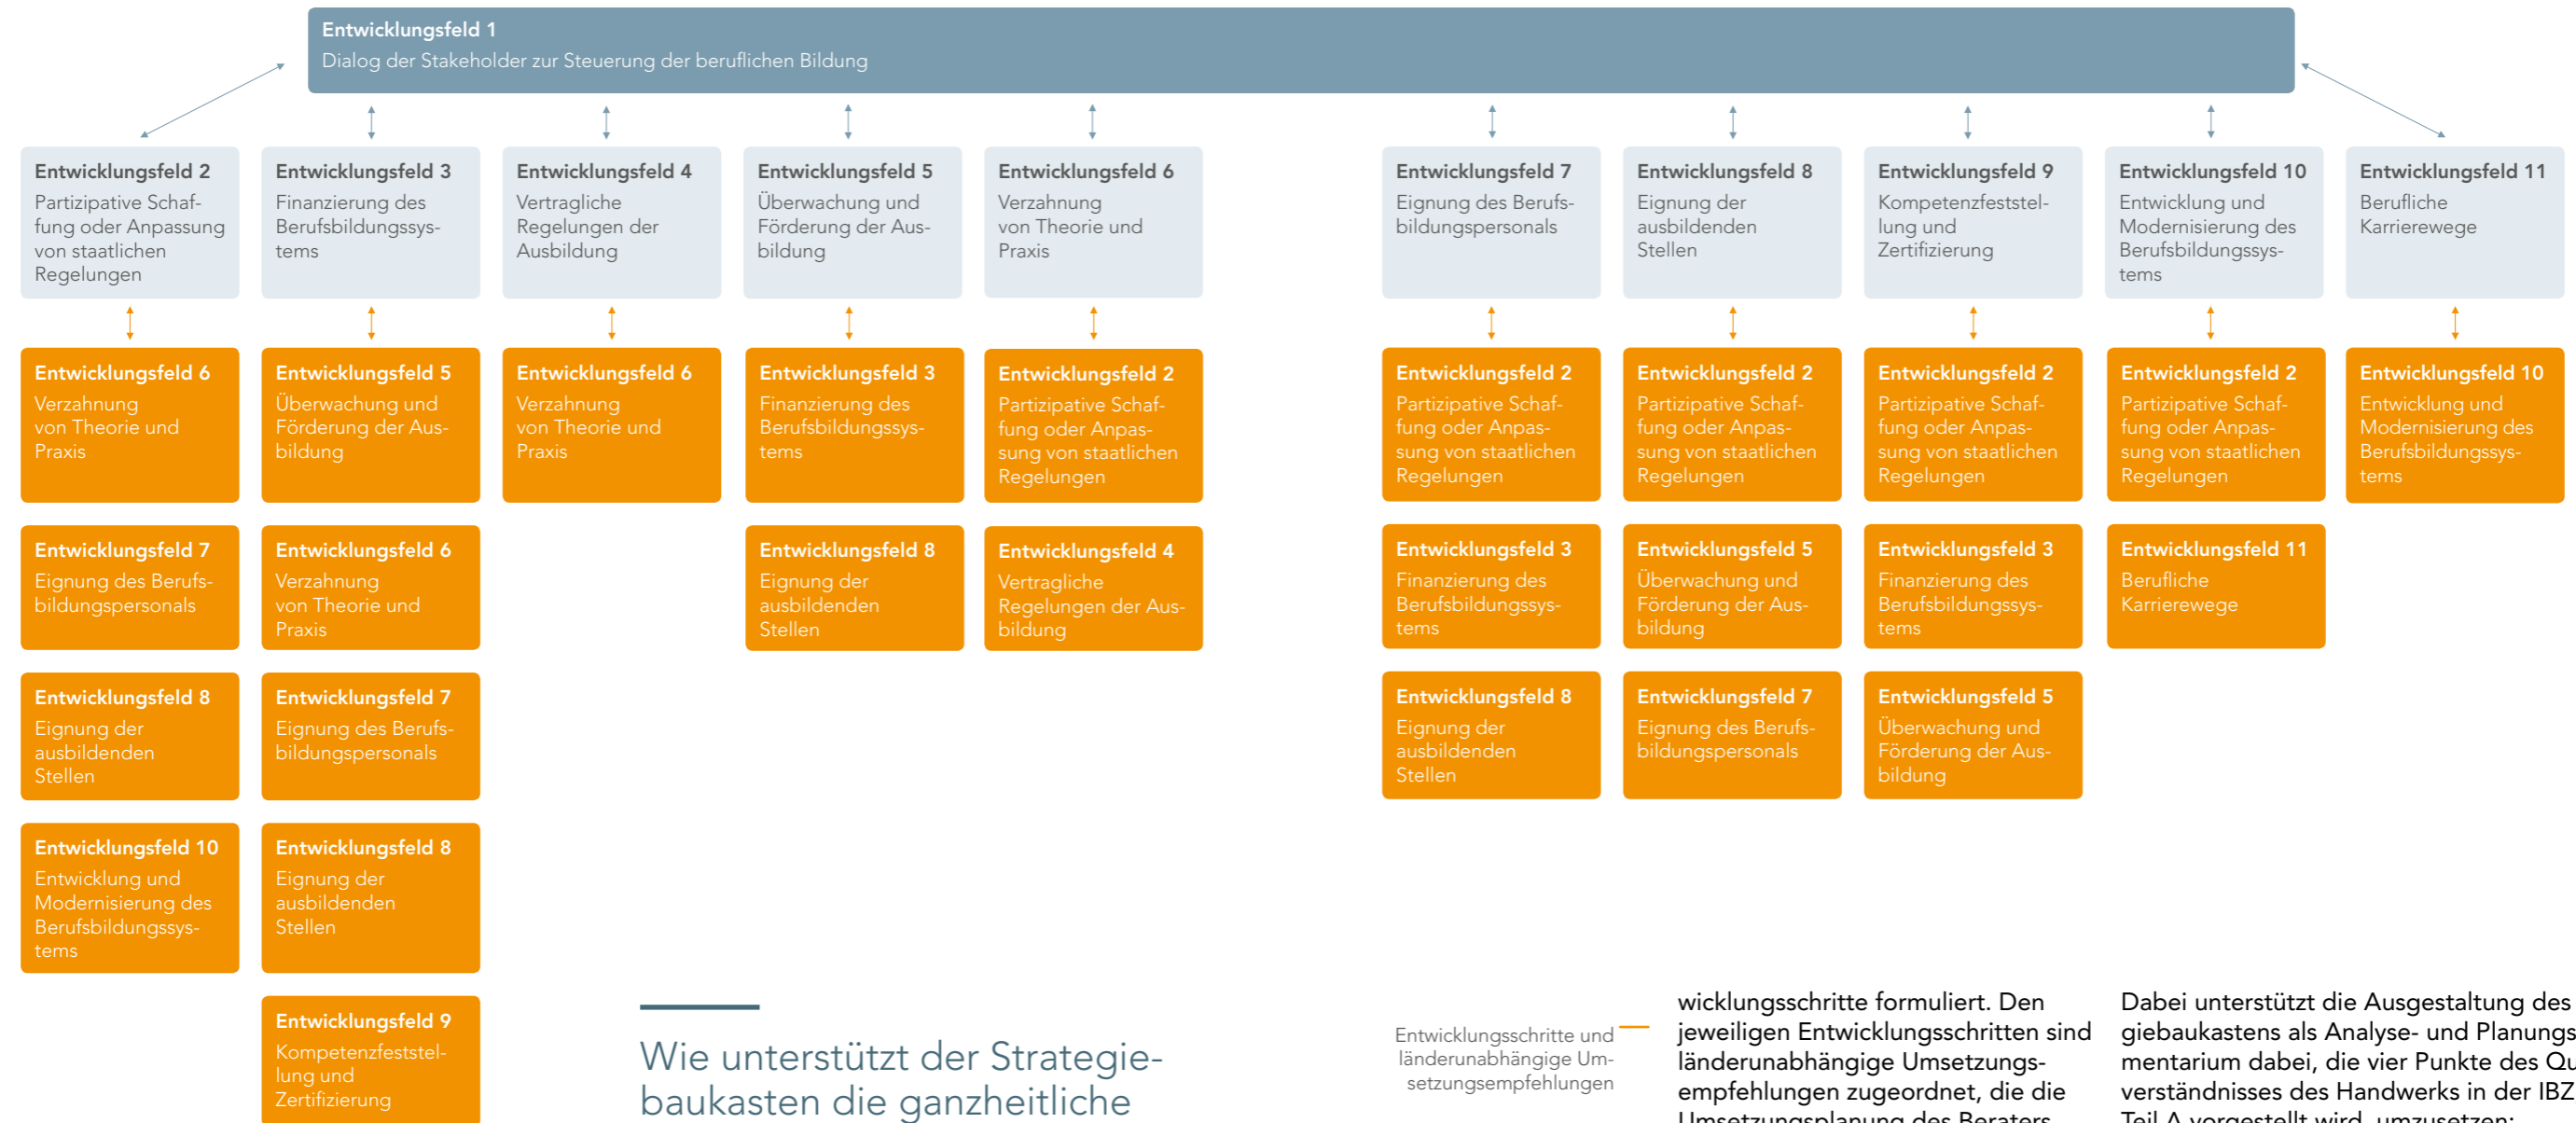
Entwicklungsfeld 1
Dialog der Stakeholder zur Steuerung der beruflichen Bildung

Entwicklungsfeld 2
Partizipative Schaffung oder Anpassung von staatlichen Regelungen

Entwicklungsfeld 3
Finanzierung des Berufsbildungssystems

Entwicklungsfeld 4
Vertragliche Regelungen der Ausbildung

Entwicklungsfeld 5
Überwachung und Förderung der Ausbildung

Entwicklungsfeld 6
Verzahnung von Theorie und Praxis

Entwicklungsfeld 7
Eignung des Berufsbildungspersonals

Entwicklungsfeld 8
Eignung der ausbildenden Stellen

Entwicklungsfeld 9
Kompetenzfeststellung und Zertifizierung

Entwicklungsfeld 10
Entwicklung und Modernisierung des Berufsbildungssystems

Entwicklungsfeld 11
Berufliche Karrierewege

Entwicklungsfeld 6
Verzahnung von Theorie und Praxis

Entwicklungsfeld 7
Eignung des Berufsbildungspersonals

Entwicklungsfeld 8
Eignung der ausbildenden Stellen

Entwicklungsfeld 10
Entwicklung und Modernisierung des Berufsbildungssystems

Entwicklungsfeld 5
Überwachung und Förderung der Ausbildung

Entwicklungsfeld 6
Verzahnung von Theorie und Praxis

Entwicklungsfeld 7
Eignung des Berufsbildungspersonals

Entwicklungsfeld 8
Eignung der ausbildenden Stellen

Entwicklungsfeld 9
Kompetenzfeststellung und Zertifizierung

Entwicklungsfeld 6
Verzahnung von Theorie und Praxis

Entwicklungsfeld 3
Finanzierung des Berufsbildungssystems

Entwicklungsfeld 8
Eignung der ausbildenden Stellen

Entwicklungsfeld 2
Partizipative Schaffung oder Anpassung von staatlichen Regelungen

Entwicklungsfeld 4
Vertragliche Regelungen der Ausbildung

Entwicklungsfeld 2
Partizipative Schaffung oder Anpassung von staatlichen Regelungen

Entwicklungsfeld 3
Finanzierung des Berufsbildungssystems

Entwicklungsfeld 8
Eignung der ausbildenden Stellen

Entwicklungsfeld 2
Partizipative Schaffung oder Anpassung von staatlichen Regelungen

Entwicklungsfeld 5
Überwachung und Förderung der Ausbildung

Entwicklungsfeld 7
Eignung des Berufsbildungspersonals

Entwicklungsfeld 2
Partizipative Schaffung oder Anpassung von staatlichen Regelungen

Entwicklungsfeld 3
Finanzierung des Berufsbildungssystems

Entwicklungsfeld 5
Überwachung und Förderung der Ausbildung

Entwicklungsfeld 2
Partizipative Schaffung oder Anpassung von staatlichen Regelungen

Entwicklungsfeld 11
Berufliche Karrierewege

Entwicklungsfeld 10
Entwicklung und Modernisierung des Berufsbildungssystems

Wie unterstützt der Strategiebaukasten die ganzheitliche

Entwicklungsschritte und länderunabhängige Umsetzungsempfehlungen

wicklungsschritte formuliert. Den jeweiligen Entwicklungsschritten sind länderunabhängige Umsetzungsempfehlungen zugeordnet, die die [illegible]

Dabei unterstützt die Ausgestaltung des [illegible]giebaukastens als Analyse- und Planungs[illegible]mentarium dabei, die vier Punkte des Qu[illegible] verständnisses des Handwerks in der IBZ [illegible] Teil A vorgestellt wird, umzusetzen: